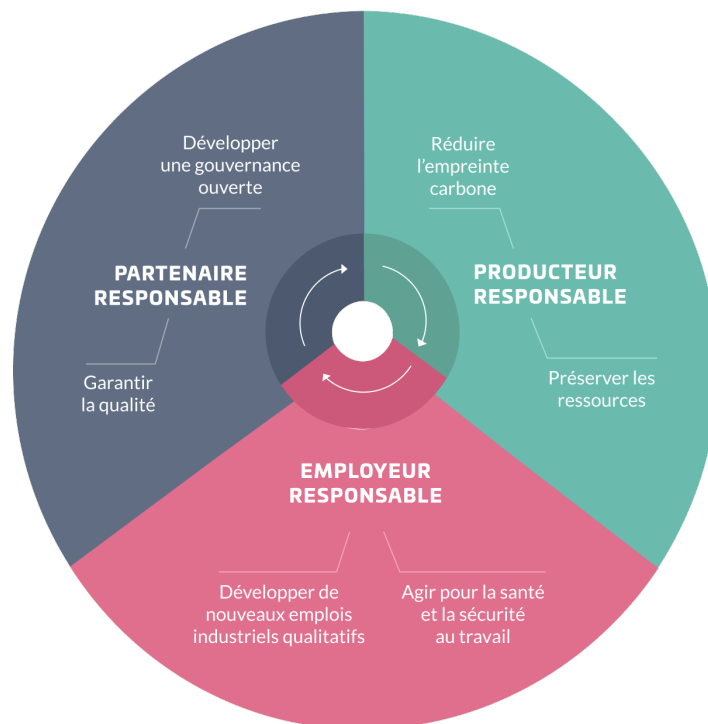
Développer une gouvernance ouverte

PARTENAIRE RESPONSABLE

Garantir la qualité

Réduire l'empreinte carbone

PRODUCTEUR RESPONSABLE

Préserver les ressources

EMPLOYEUR RESPONSABLE

Développer de nouveaux emplois industriels qualitatifs

Agir pour la santé et la sécurité au travail